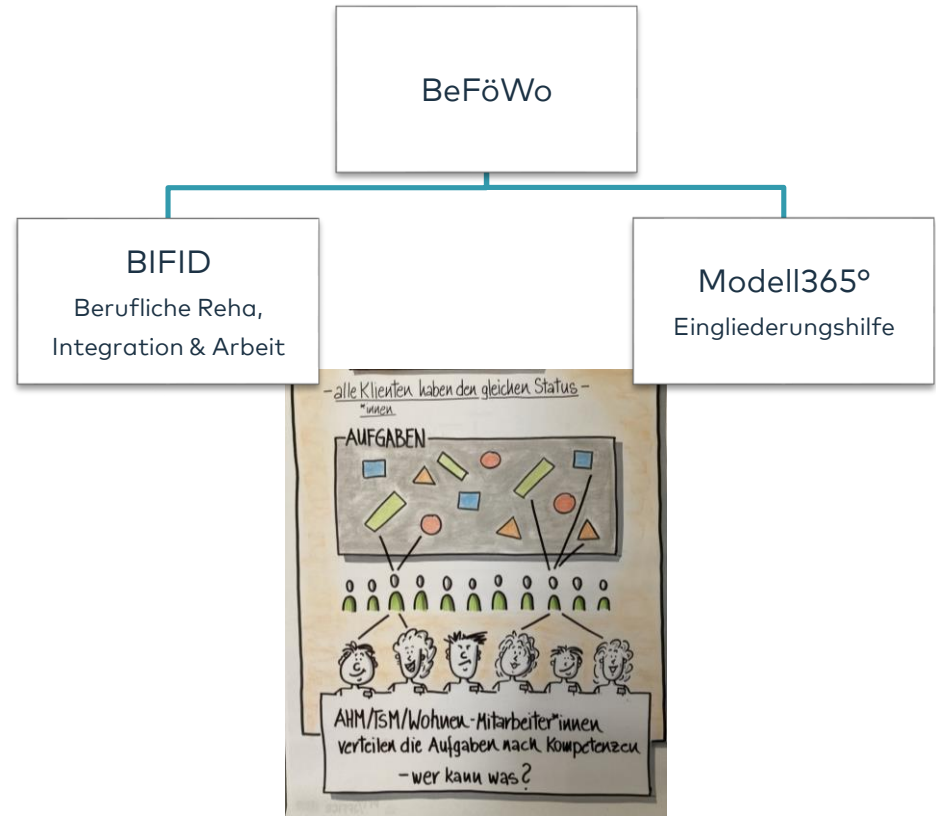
BeFöWo

BIFID
Berufliche Reha, Integration & Arbeit

Modell365°
Eingliederungshilfe

- alle Klienten *innen haben den gleichen Status -

AUFGABEN

AHM/TSM/Wohnen-Mitarbeiter*innen verteilen die Aufgaben nach Kompetenzen
- wer kann was?